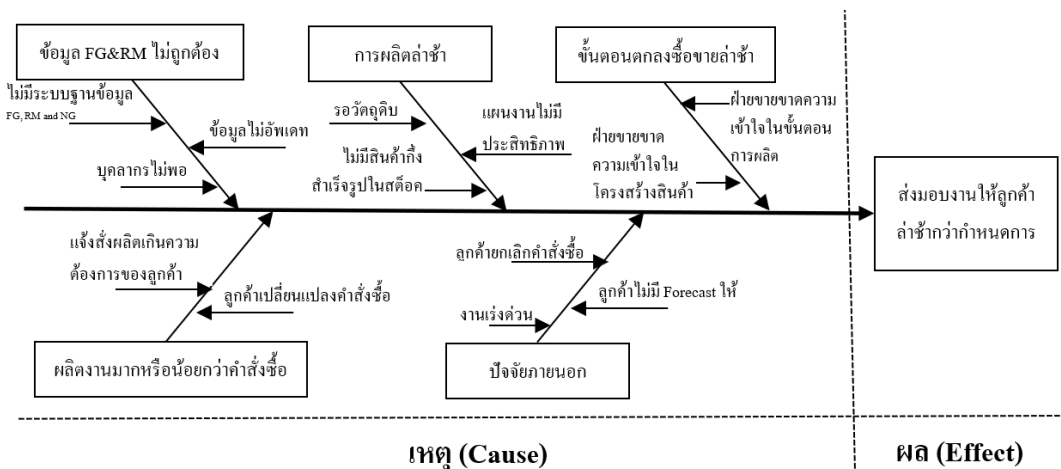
ข้อมูล FG&RM ไม่ถูกต้อง

ไม่มีระบบฐานข้อมูล FG, RM and NG

ข้อมูลไม่อัพเดท

บุคลากรไม่พอ

การผลิตล่าช้า

รอวัตถุดิบ

แผนงานไม่มีประสิทธิภาพ

ไม่มีสินค้ากึ่งสำเร็จรูปในสต็อค

ขั้นตอนตกลงซื้อขายล่าช้า

ฝ่ายขายขาดความเข้าใจในขั้นตอนการผลิต

ฝ่ายขายขาดความเข้าใจในโครงสร้างสินค้า

ส่งมอบงานให้ลูกค้าล่าช้ากว่ากำหนดการ

แจ้งสั่งผลิตเกินความต้องการของลูกค้า

ลูกค้าเปลี่ยนแปลงคำสั่งซื้อ

ผลิตงานมากหรือน้อยกว่าคำสั่งซื้อ

ลูกค้ายกเลิกคำสั่งซื้อ

ลูกค้าไม่มี Forecast ให้

งานเร่งด่วน

ปัจจัยภายนอก

เหตุ (Cause)

ผล (Effect)